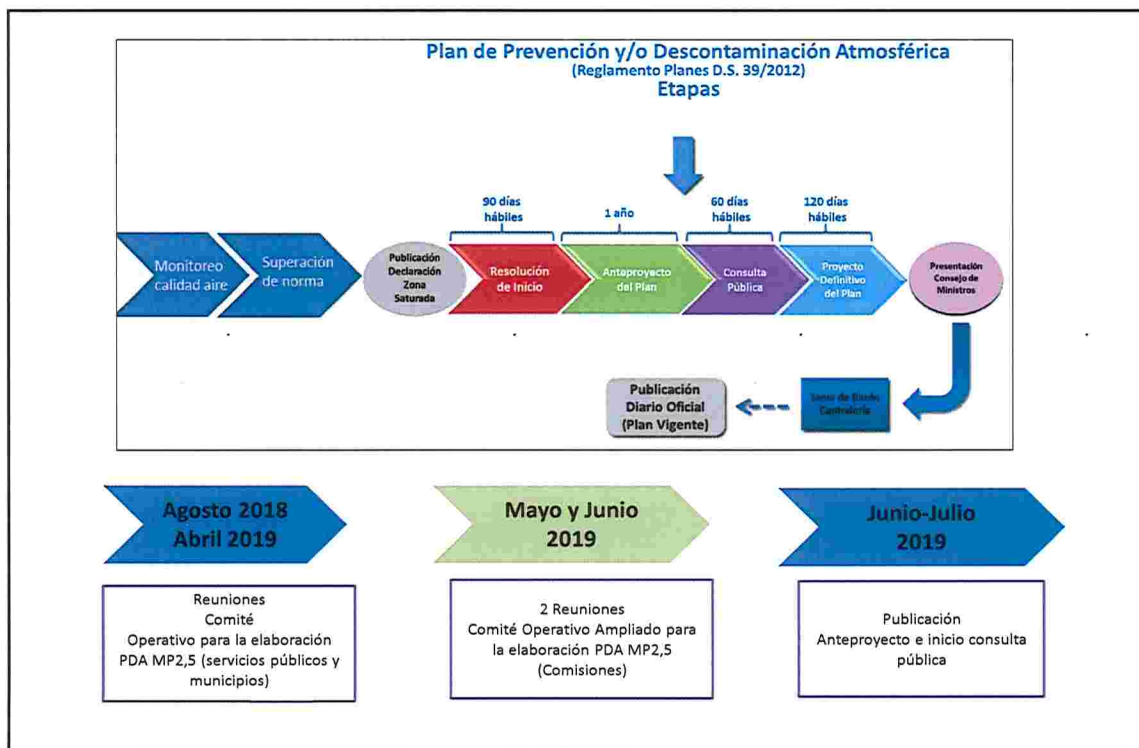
Plan de Prevención y/o Descontaminación Atmosférica
(Reglamento Planes D.S. 39/2012)
Etapas

90 días hábiles

1 año

60 días hábiles

120 días hábiles

Monitoreo calidad aire

Superación de norma

Publicación Declaración Zona Saturada

Resolución de Inicio

Anteproyecto del Plan

Consulta Pública

Proyecto Definitivo del Plan

Presentación Consejo de Ministros

Publicación Diario Oficial (Plan Vigente)

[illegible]

Agosto 2018
Abril 2019

Mayo y Junio
2019

Junio-Julio
2019

Reuniones
Comité
Operativo para la elaboración PDA MP2,5 (servicios públicos y municipios)

2 Reuniones
Comité Operativo Ampliado para la elaboración PDA MP2,5 (Comisiones)

Publicación
Anteproyecto e inicio consulta pública